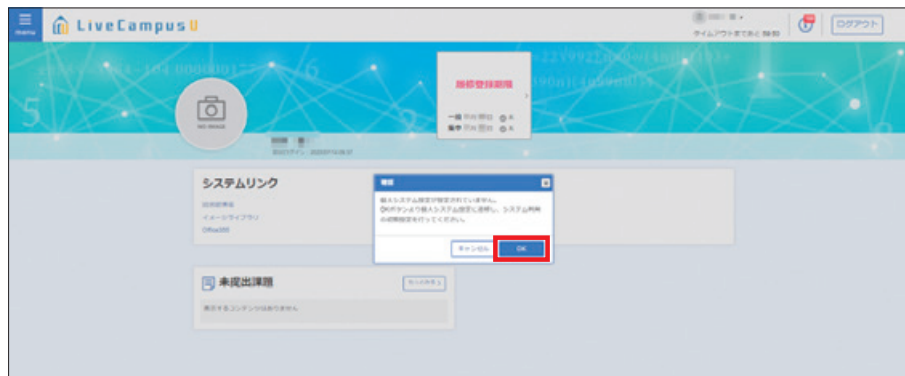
menu

LiveCampus U

タイムアウトまであと 59:53

ログアウト

NO IMAGE

履修登録期間

一期 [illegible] ○×
集中 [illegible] ○×

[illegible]

前回ログイン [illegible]

システムリンク

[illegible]
イメージライブラリ
Office365

確認

個人システム設定が設定されていません。
OKボタンより個人システム設定に遷移し、システム利用の初期設定を行ってください。

キャンセル

OK

未提出課題

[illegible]

表示するコンテンツはありません